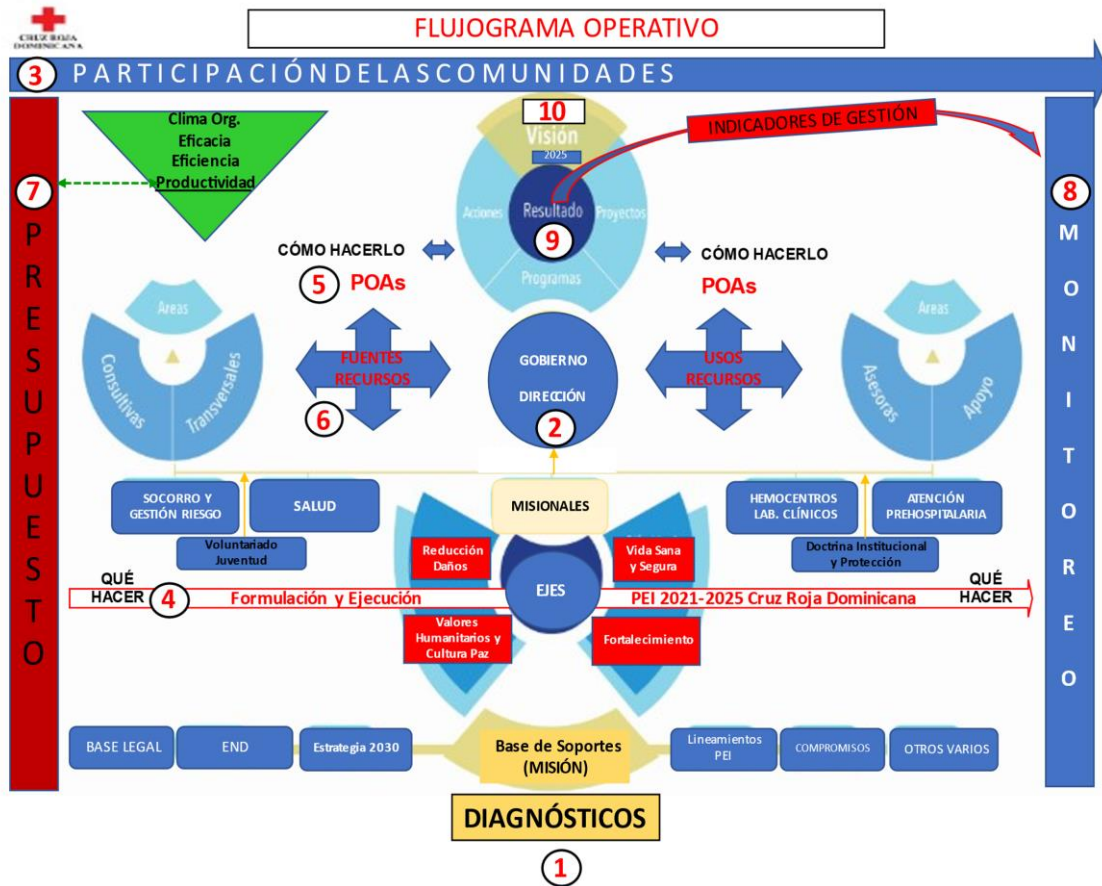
CRUZ ROJA DOMINICANA

FLUJOGRAMA OPERATIVO

3 PARTICIPACIÓNDELASCOMUNIDADES

7 PRESUPUESTO

Clima Org.
Eficacia
Eficiencia
Productividad

10
Visión
2025

INDICADORES DE GESTIÓN

Acciones
Resultado
Proyectos
9
Programas

8 MONITOREO

CÓMO HACERLO
5 POAs

CÓMO HACERLO
POAs

Areas
Consultivas
Transversales

FUENTES RECURSOS
6

GOBIERNO
DIRECCIÓN
2

USOS RECURSOS

Areas
Asesoras
Apoyo

SOCORRO Y GESTIÓN RIESGO
SALUD
Voluntariado Juventud

MISIONALES

HEMOCENTROS LAB. CLÍNICOS
ATENCIÓN PREHOSPITALARIA
Doctrina Institucional y Protección

Reducción Daños
Vida Sana y Segura
EJES

QUÉ HACER 4 Formulación y Ejecución
PEI 2021-2025 Cruz Roja Dominicana QUÉ HACER

Valores Humanitarios y Cultura Paz
Fortalecimiento

BASE LEGAL
END
Estrategia 2030
Base de Soportes (MISIÓN)
Lineamientos PEI
COMPROMISOS
OTROS VARIOS

DIAGNÓSTICOS
1